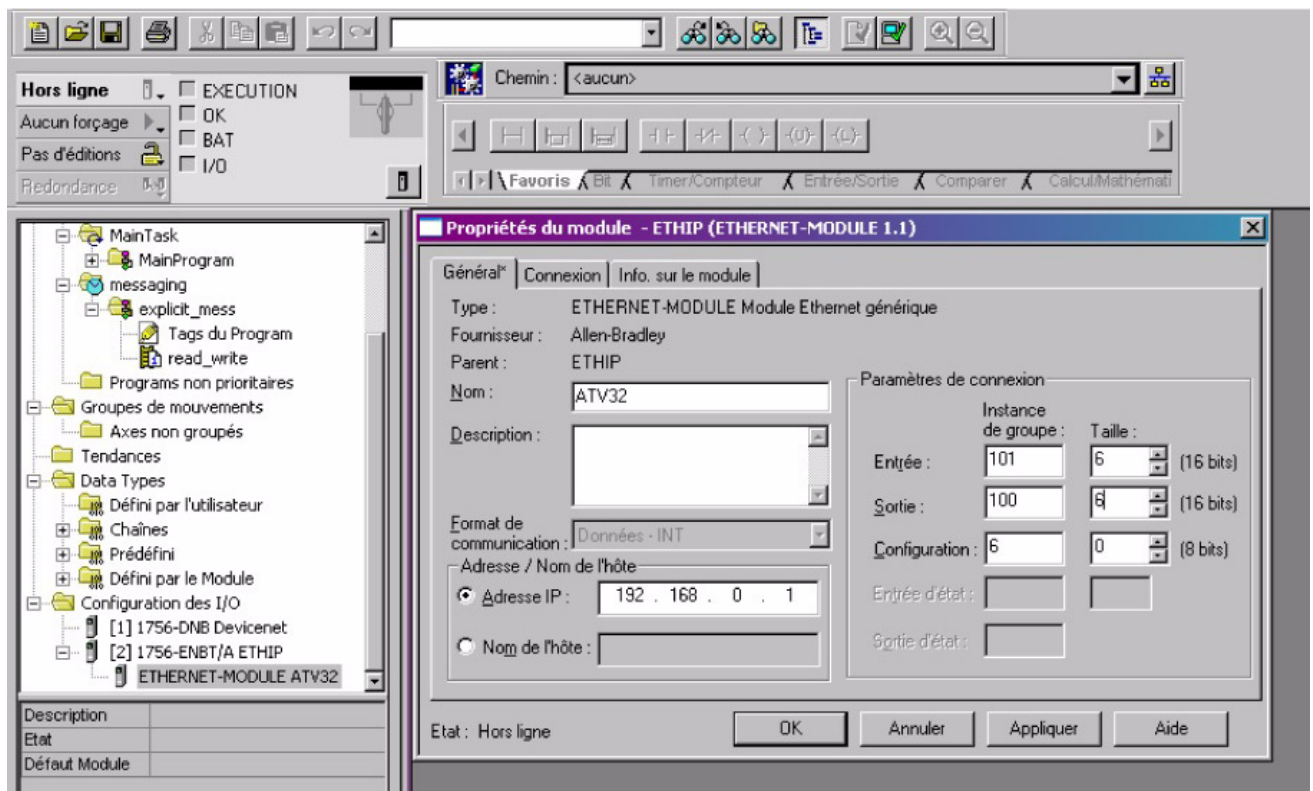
Hors ligne
Aucun forçage
Pas d'éditions
Redondance
EXECUTION
OK
BAT
I/O

Chemin : <aucun>

Favoris Bit Timer/Compteur Entrée/Sortie Comparer Calcul/Mathémati

MainTask
MainProgram
messaging
explicit_mess
Tags du Program
read_write
Programs non prioritaires
Groupes de mouvements
Axes non groupés
Tendances
Data Types
Défini par l'utilisateur
Chaînes
Prédéfini
Défini par le Module
Configuration des I/O
[1] 1756-DNB Devicenet
[2] 1756-ENBT/A ETHIP
ETHERNET-MODULE ATV32

Description
Etat
Défaut Module

Propriétés du module - ETHIP (ETHERNET-MODULE 1.1)

Général* | Connexion | Info. sur le module

Type : ETHERNET-MODULE Module Ethernet générique
Fournisseur : Allen-Bradley
Parent : ETHIP
Nom : ATV32
Description :
Format de communication : Données - INT

Adresse / Nom de l'hôte
Adresse IP : 192 . 168 . 0 . 1
Nom de l'hôte :

Paramètres de connexion

| | Instance de groupe : | Taille : | |
|---|---|---|---|
| Entrée : | 101 | 6 | (16 bits) |
| Sortie : | 100 | 6 | (16 bits) |
| Configuration : | 6 | 0 | (8 bits) |
| Entrée d'état : | | | |
| Sortie d'état : | | | |

Etat : Hors ligne
OK
Annuler
Appliquer
Aide